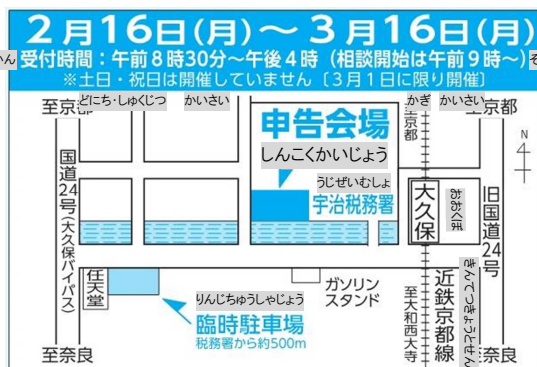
２月16日(月)〜３月16日(月)

ん 受付時間：午前８時30分〜午後４時（相談開始は午前９時〜）そ

※土日・祝日は開催していません〔３月１日に限り開催〕

至京都 どにち・しゅくじつ かいさい

かぎ かいさい

至京都

申告会場

しんこくかいじょう

近鉄京都線

うじぜいむしょ

宇治税務署

大久保

おおくぼ

国道24号(大久保バイパス)

旧国道24号

きんてつきょうとせん

任天堂

ガソリンスタンド

りんじちゅうしゃじょう

臨時駐車場

税務署から約500m

至大和西大寺

至奈良

至奈良

N